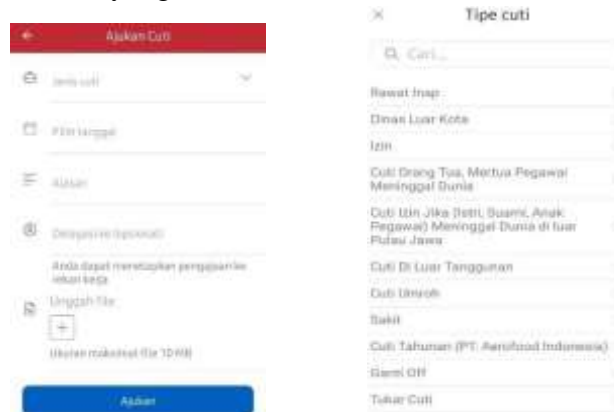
Ajukan Cuti

Jenis cuti

Pilih tanggal

Alasan

Delegasi ke (opsional)

Anda dapat menetapkan pengganti ke rekan kerja

Unggah file

+

Ukuran maksimal file 10 MB

Ajukan

×

Tipe cuti

Cari...

Rawat Inap

Dinas Luar Kota

Izin

Cuti Orang Tua, Mertua Pegawai Meninggal Dunia

Cuti Izin Jika (Istri, Suami, Anak Pegawai) Meninggal Dunia di luar Pulau Jawa

Cuti Di Luar Tanggungan

Cuti Umroh

Sakit

Cuti Tahunan (PT. Aerofood Indonesia)

Garni Off

Tukar Cuti